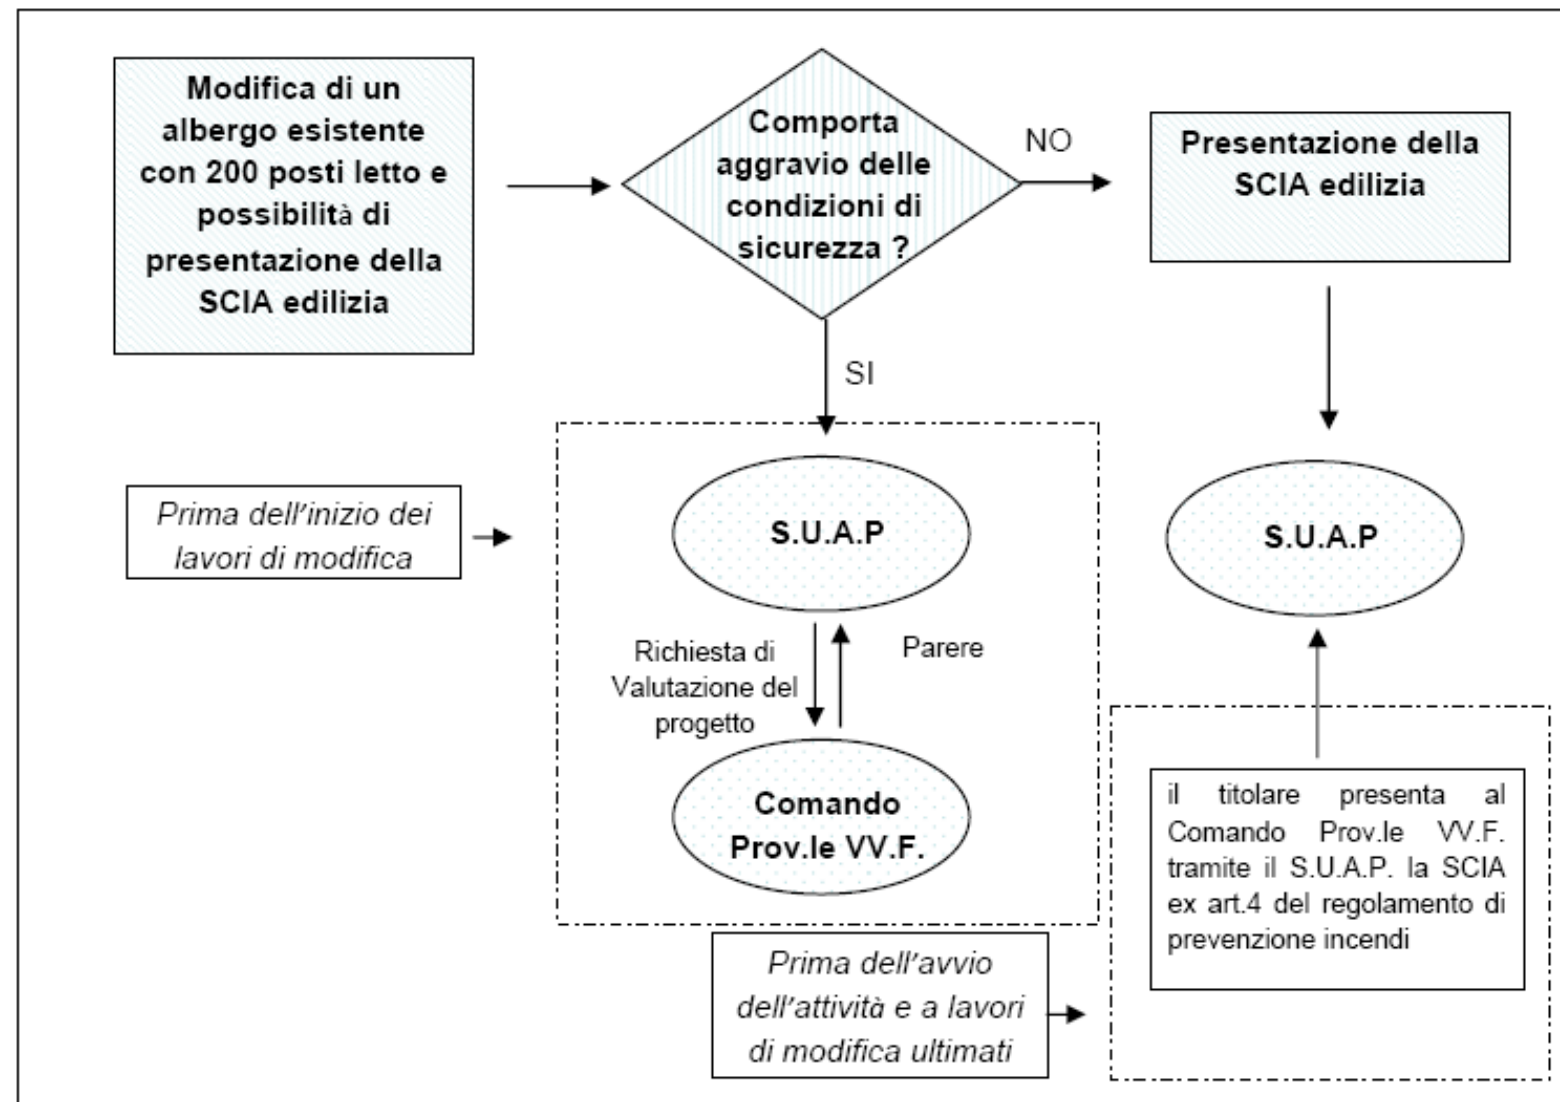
Modifica di un albergo esistente con 200 posti letto e possibilità di presentazione della SCIA edilizia

Comporta aggravio delle condizioni di sicurezza ?

NO

Presentazione della SCIA edilizia

SI

Prima dell'inizio dei lavori di modifica

S.U.A.P

Richiesta di Valutazione del progetto

Parere

Comando Prov.le VV.F.

S.U.A.P

il titolare presenta al Comando Prov.le VV.F. tramite il S.U.A.P. la SCIA ex art.4 del regolamento di prevenzione incendi

Prima dell'avvio dell'attività e a lavori di modifica ultimati